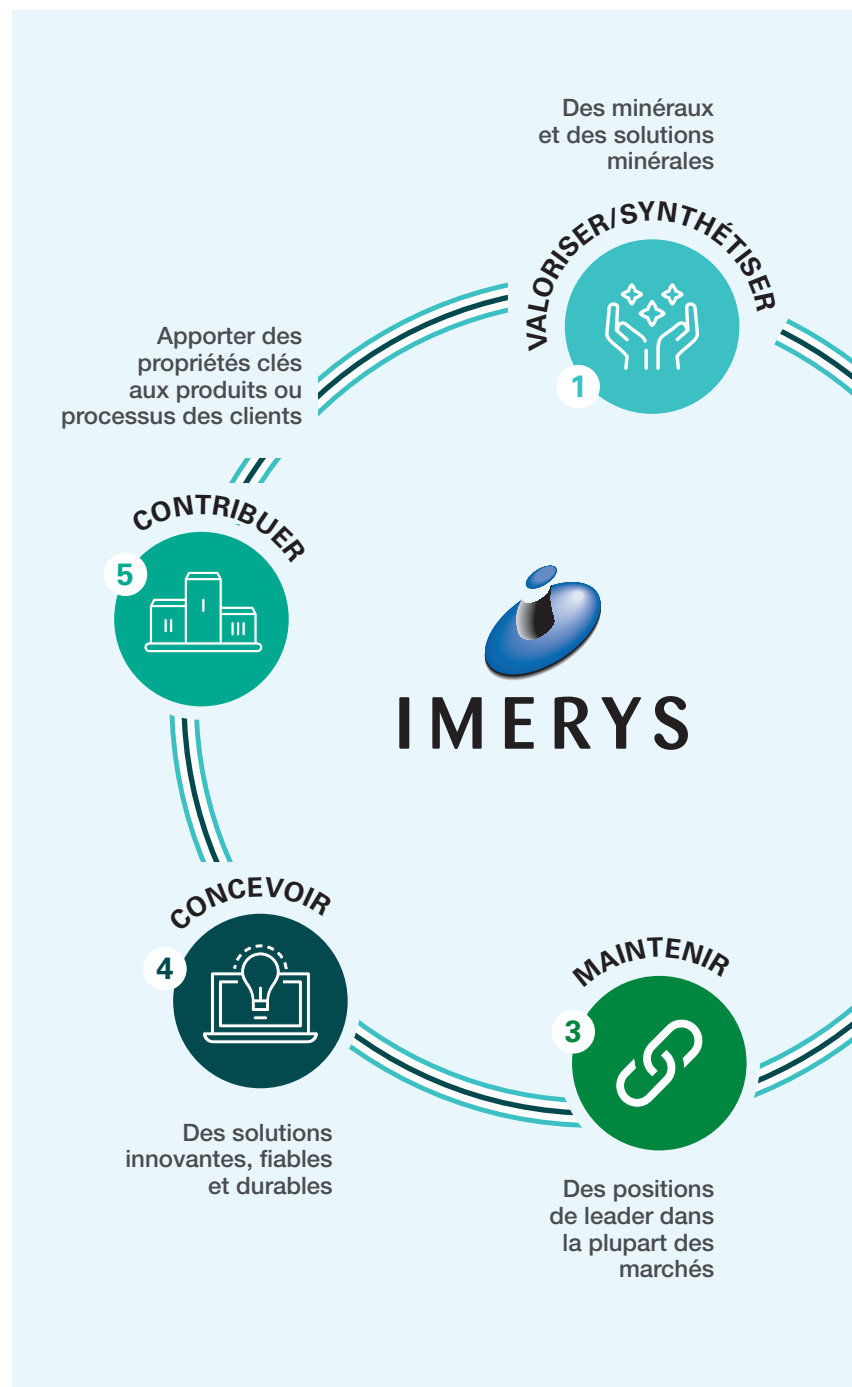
Des minéraux et des solutions minérales

VALORISER/SYNTHÉTISER

1

Apporter des propriétés clés aux produits ou processus des clients

CONTRIBUER

5

I

II

III

IMERYS

CONCEVOIR

4

MAINTENIR

3

Des solutions innovantes, fiables et durables

Des positions de leader dans la plupart des marchés